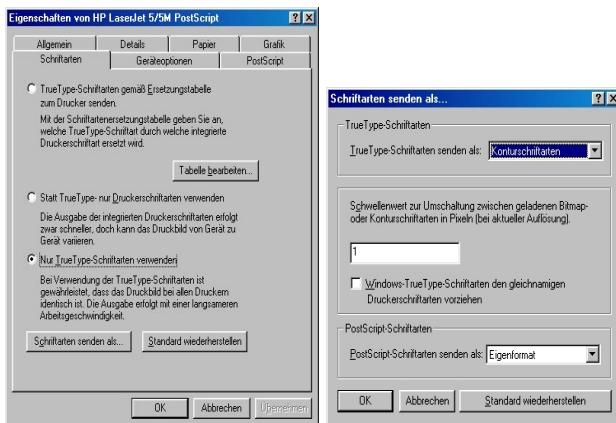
Eigenschaften von HP LaserJet 5/5M PostScript ? X

Allgemein | Details | Papier | Grafik
Schriftarten | Geräteoptionen | PostScript

TrueType-Schriftarten gemäß Ersetzungstabelle zum Drucker senden.

Mit der Schriftarteneersetzungstabelle geben Sie an, welche TrueType-Schriftart durch welche integrierte Druckerschriftart ersetzt wird.

Tabelle bearbeiten...

Statt TrueType- nur Druckerschriftarten verwenden

Die Ausgabe der integrierten Druckerschriftarten erfolgt zwar schneller, doch kann das Druckbild von Gerät zu Gerät variieren.

Nur TrueType-Schriftarten verwenden

Bei Verwendung der TrueType-Schriftarten ist gewährleistet, dass das Druckbild bei allen Druckern identisch ist. Die Ausgabe erfolgt mit einer langsameren Arbeitsgeschwindigkeit.

Schriftarten senden als... | Standard wiederherstellen

OK | Abbrechen | Übernehmen

Schriftarten senden als... ? X

TrueType-Schriftarten

TrueType-Schriftarten senden als: Konturschriftarten

Schwellenwert zur Umschaltung zwischen geladenen Bitmap- oder Konturschriftarten in Pixeln (bei aktueller Auflösung).

1

Windows-TrueType-Schriftarten den gleichnamigen Druckerschriftarten vorziehen

PostScript-Schriftarten

PostScript-Schriftarten senden als: Eigenformat

OK | Abbrechen | Standard wiederherstellen